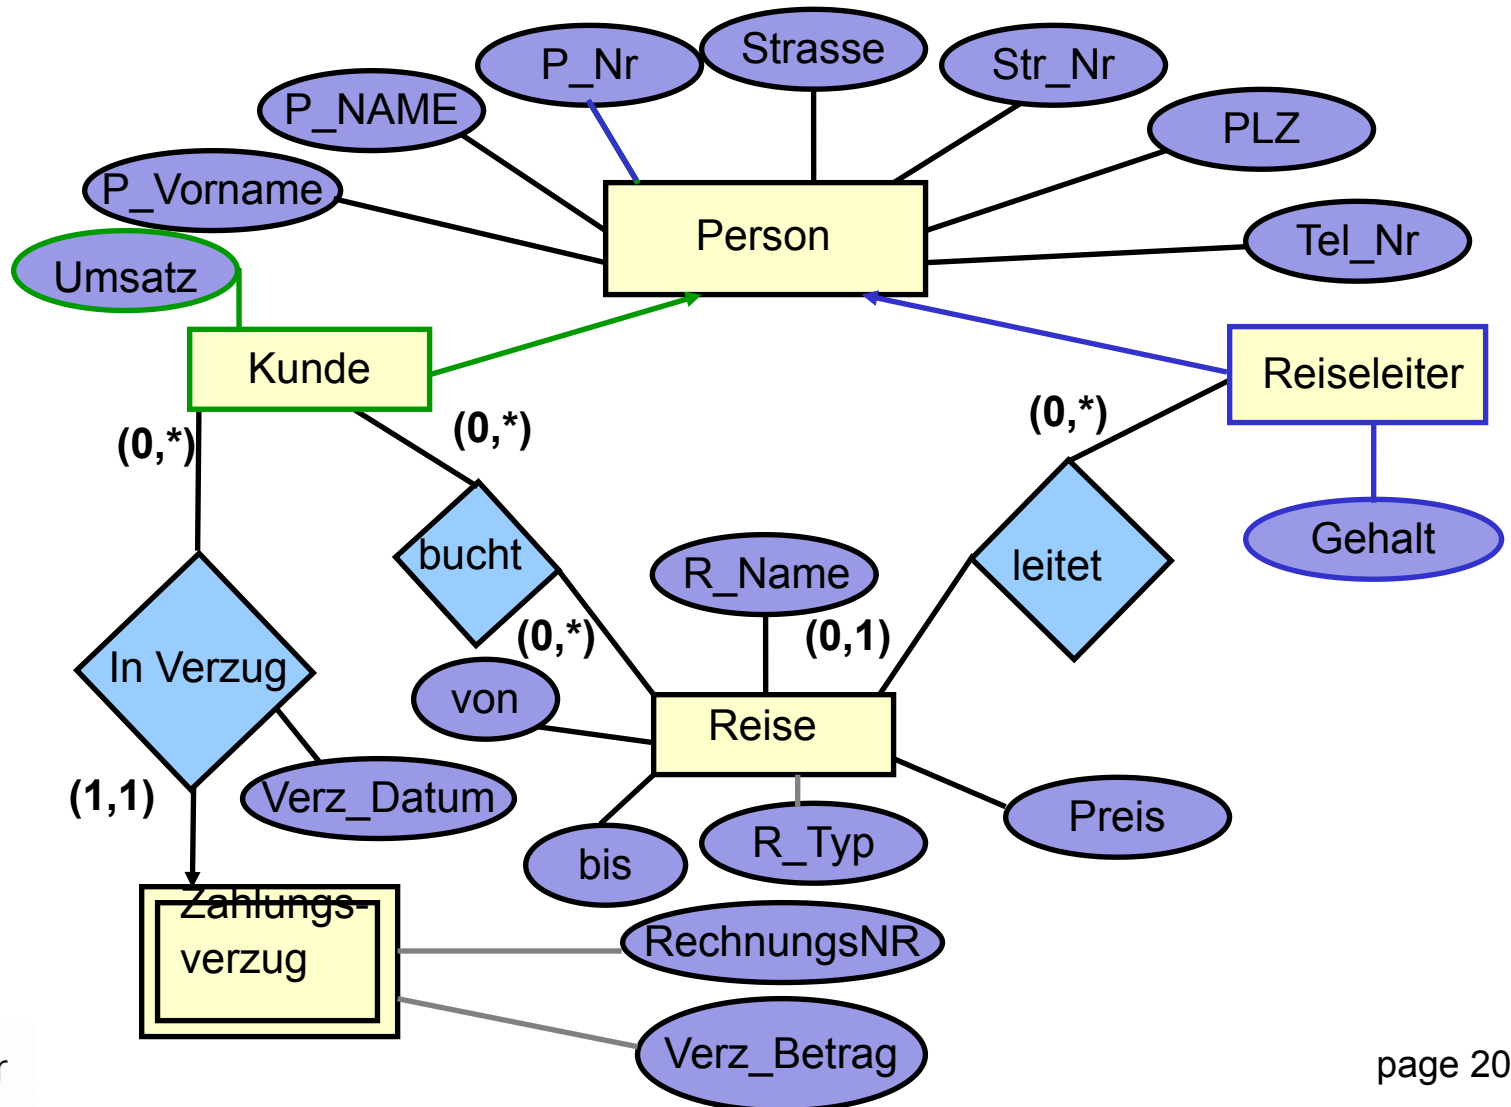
P_Nr
Strasse
Str_Nr
P_NAME
PLZ
P_Vorname
Person
Tel_Nr
Umsatz
Kunde
Reiseleiter
(0,*)
(0,*)
(0,*)
Gehalt
bucht
R_Name
leitet
(0,*)
(0,1)
In Verzug
von
Reise
(1,1)
Verz_Datum
Preis
bis
R_Typ
Zahlungsverzug
RechnungsNR
Verz_Betrag
page 20